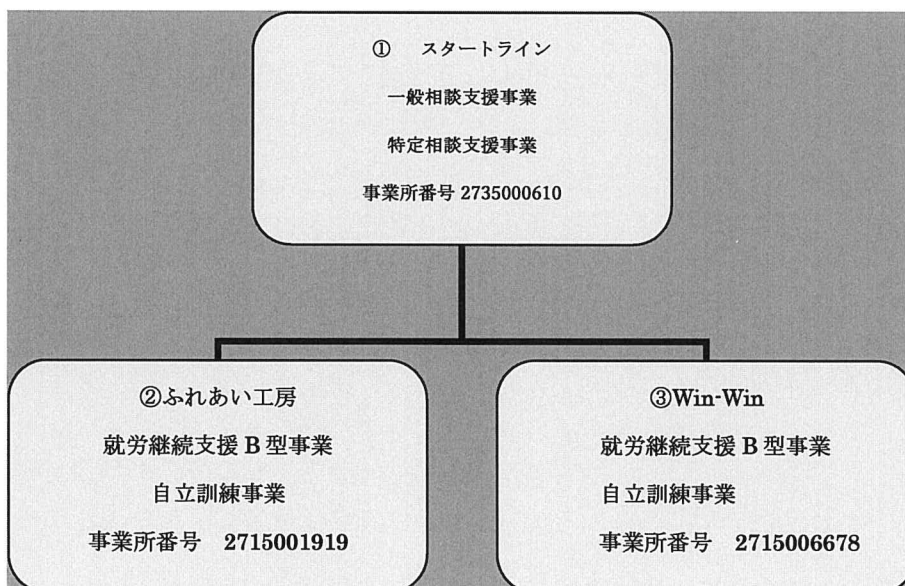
① スタートライン
一般相談支援事業
特定相談支援事業
事業所番号 2735000610

②ふれあい工房
就労継続支援 B 型事業
自立訓練事業
事業所番号 2715001919

③Win-Win
就労継続支援 B 型事業
自立訓練事業
事業所番号 2715006678